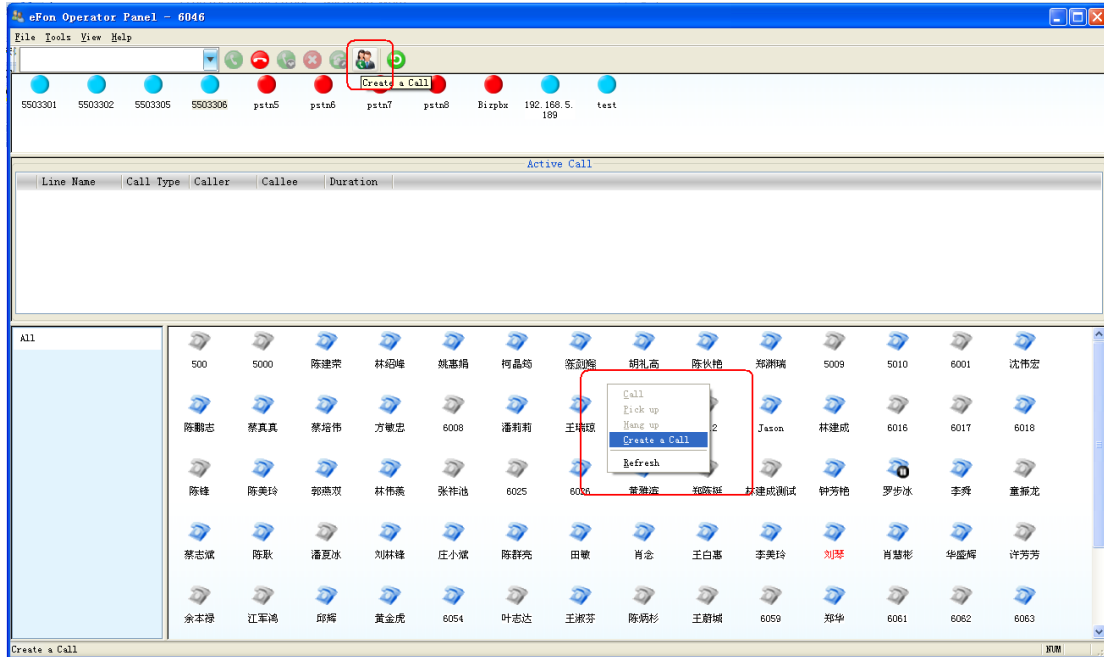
eFon Operator Panel - 6046

File Tools View Help

Create a Call

5503301 5503302 5503305 5503306 pstn5 pstn6 pstn7 pstn8 Birpbx 192.168.5.189 test

Active Call

| Line Name | Call Type | Caller | Callee | Duration |
|---|---|---|---|---|

All

500 5000 陈建荣 林绍峰 姚惠娟 柯晶筠 蒋剑辉 胡礼高 陈秋艳 郑渊瑞 5009 5010 6001 沈伟宏

陈鹏志 蔡真真 蔡培伟 方敏忠 6008 潘莉莉 王瑞琼 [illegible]2 Jason 林建成 6016 6017 6018

陈锋 陈美玲 郭燕双 林伟燕 张祚池 6025 6026 黄雅连 郑陈挺 林建成测试 钟芳艳 罗步冰 李舜 童振龙

蔡志斌 陈耿 潘夏冰 刘林锋 庄小斌 陈群亮 田敏 肖念 王白惠 李美玲 刘琴 肖慧彬 华盛辉 许芳芳

余本禄 江军鸿 邱辉 黄金虎 6054 叶志达 王淑芬 陈炳杉 王蔚城 6059 郑华 6061 6062 6063

Call
Pick up
Hang up
Create a Call
Refresh

Create a Call

NUM